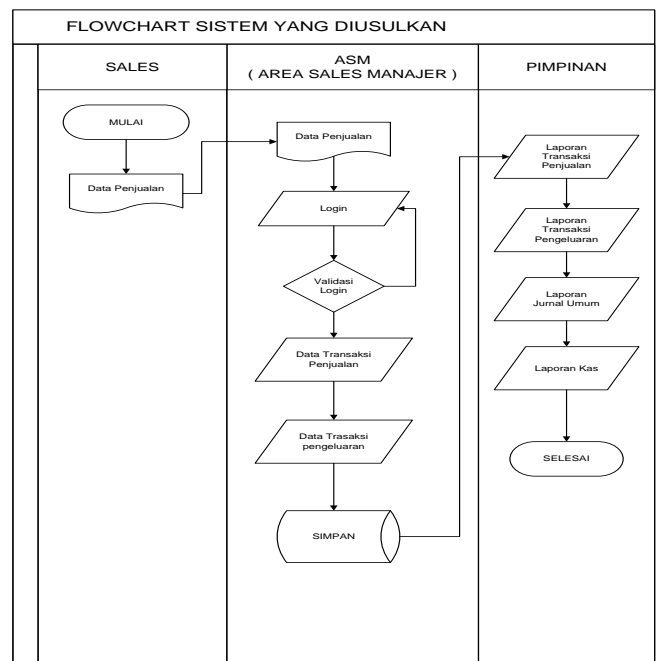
FLOWCHART SISTEM YANG DIUSULKAN

SALES

ASM
( AREA SALES MANAJER )

PIMPINAN

MULAI

Data Penjualan

Data Penjualan

Login

Validasi Login

Data Transaksi Penjualan

Data Trasaksi pengeluaran

SIMPAN

Laporan Transaksi Penjualan

Laporan Transaksi Pengeluaran

Laporan Jurnal Umum

Laporan Kas

SELESAI